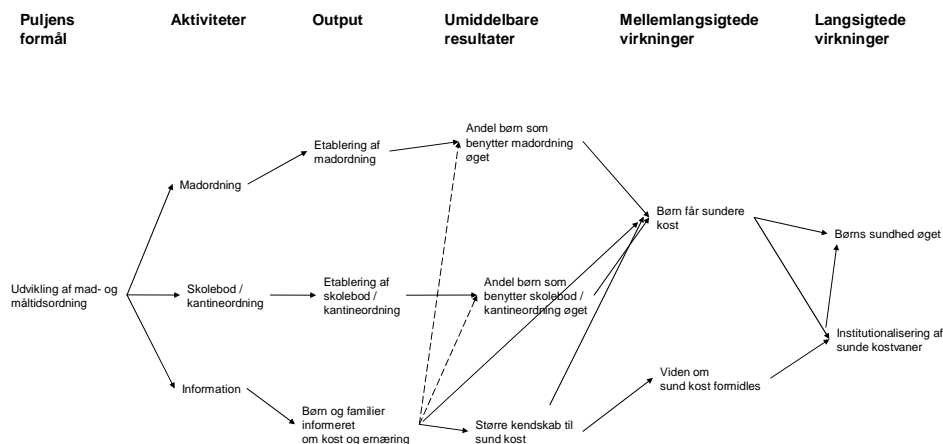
Puljens formål

Aktiviteter

Output

Umiddelbare resultater

Mellemlangsigtede virkninger

Langsigtede virkninger

Udvikling af mad- og måltidsordning

Madordning

Skolebod / kantineordning

Information

Etablering af madordning

Etablering af skolebod / kantineordning

Børn og familier informeret om kost og ernæring

Andel børn som benytter madordning øget

Andel børn som benytter skolebod / kantineordning øget

Større kendskab til sund kost

Børn får sundere kost

Viden om sund kost formidles

Børns sundhed øget

Institutionalisering af sunde kostvaner